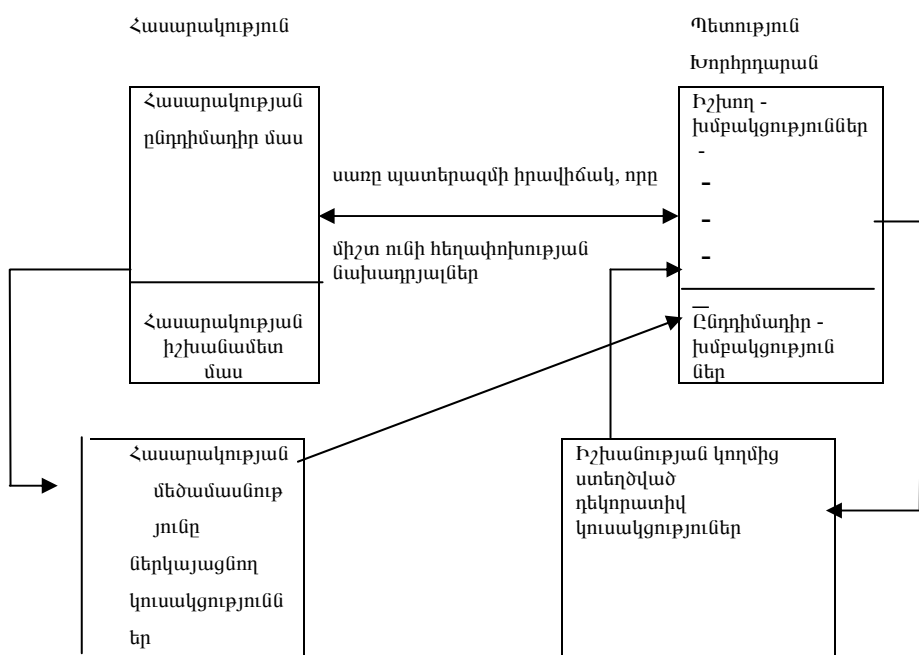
Հասարակություն

Պետություն

Խորհրդարան

Հասարակության ընդդիմադիր մաս

Հասարակության իշխանամետ մաս

սառը պատերազմի իրավիճակ, որը

միշտ ունի հեղափոխության նախադրյալներ

Իշխող - խմբակցություններ
-
-
-
-

Ընդդիմադիր - խմբակցություններ

Հասարակության մեծամասնությունը ներկայացնող կուսակցություններ

Իշխանության կողմից ստեղծված դեկորատիվ կուսակցություններ